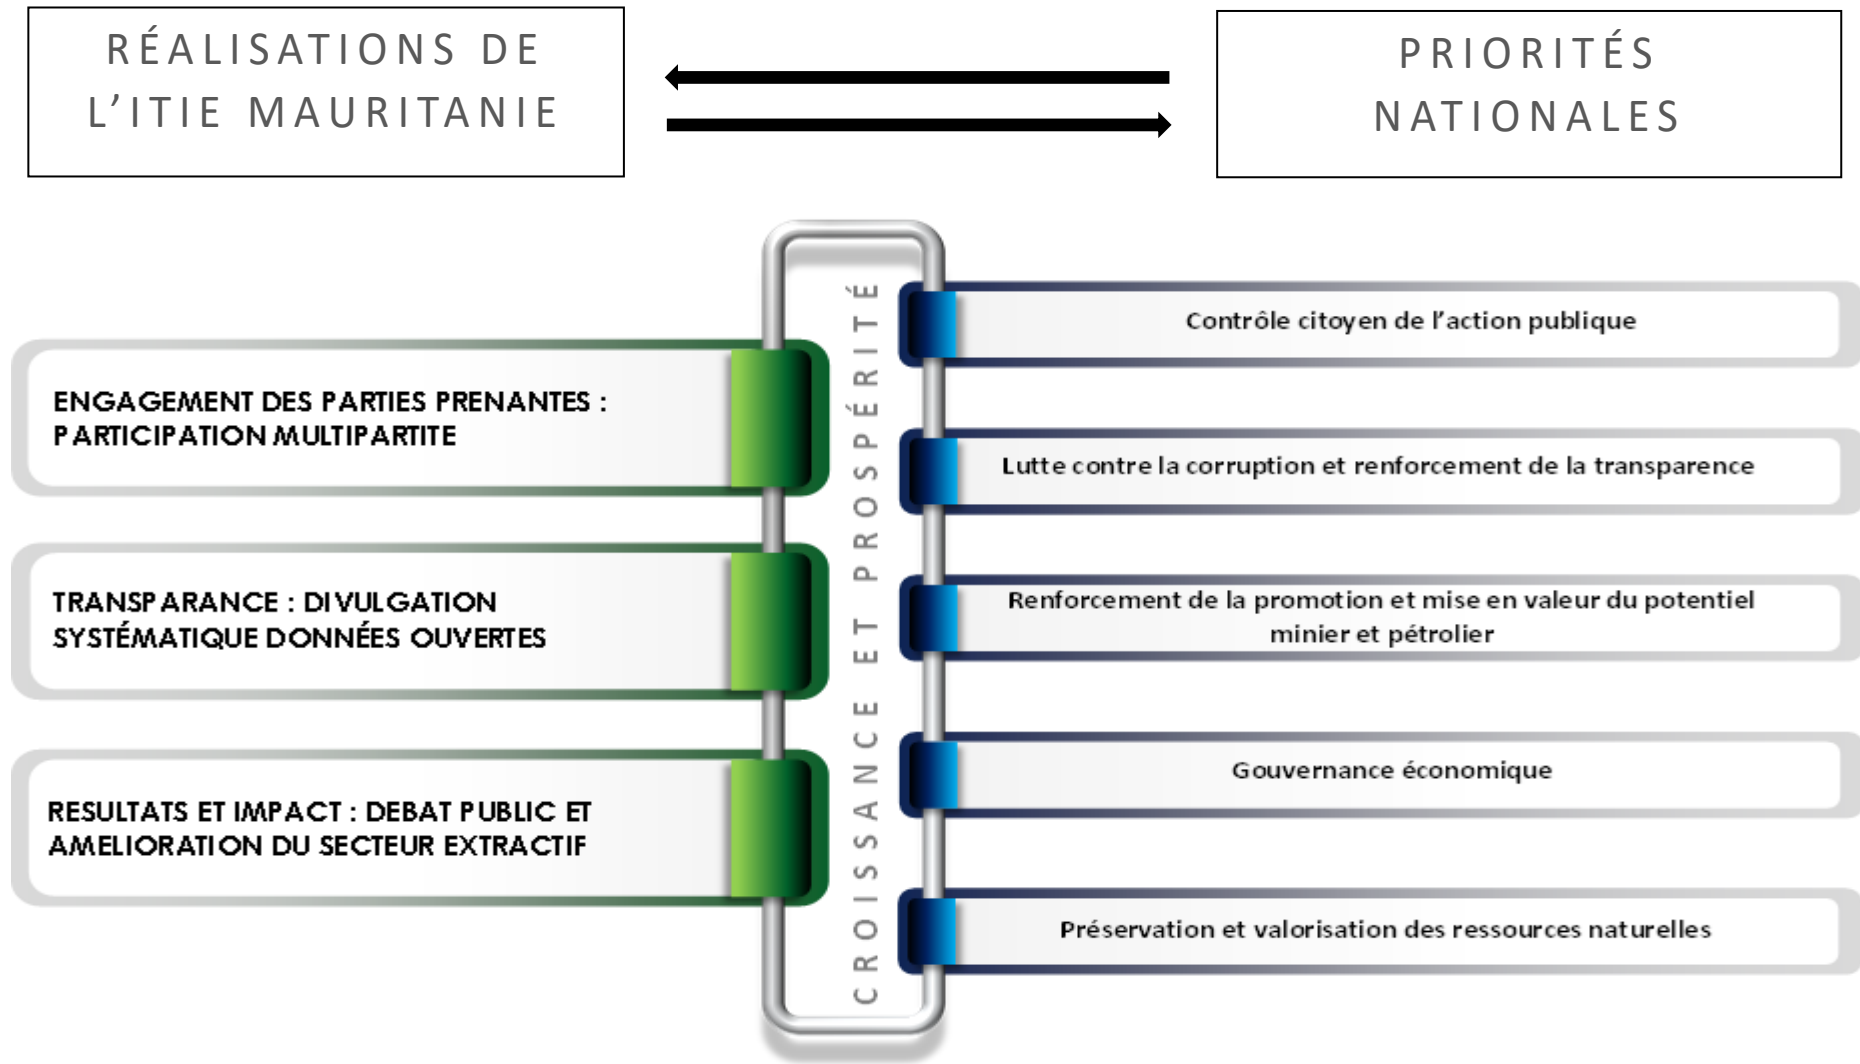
RÉALISATIONS DE L'ITIE MAURITANIE

PRIORITÉS NATIONALES

ENGAGEMENT DES PARTIES PRENANTES : PARTICIPATION MULTIPARTITE

TRANSPARANCE : DIVULGATION SYSTÉMATIQUE DONNÉES OUVERTES

RESULTATS ET IMPACT : DEBAT PUBLIC ET AMELIORATION DU SECTEUR EXTRACTIF

CROISSANCE ET PROSPÉRITÉ

Contrôle citoyen de l'action publique

Lutte contre la corruption et renforcement de la transparence

Renforcement de la promotion et mise en valeur du potentiel minier et pétrolier

Gouvernance économique

Préservation et valorisation des ressources naturelles